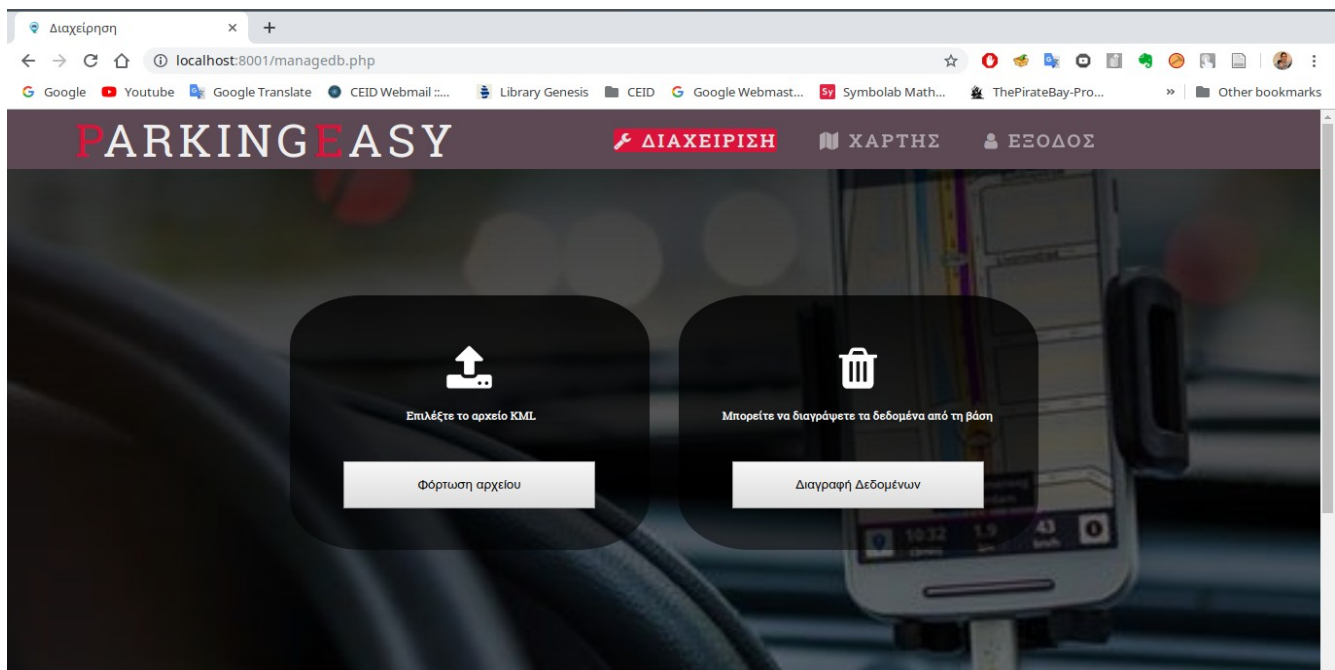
Διαχείρηση ×
+
localhost:8001/managedb.php
Google Youtube Google Translate CEID Webmail ::... Library Genesis CEID Google Webmast... Symbolab Math... ThePirateBay-Pro... » Other bookmarks

PARKINGEASY
ΔΙΑΧΕΙΡΙΣΗ
ΧΑΡΤΗΣ
ΕΞΟΔΟΣ

Επιλέξτε το αρχείο KML
Φόρτωση αρχείου

Μπορείτε να διαγράψετε τα δεδομένα από τη βάση
Διαγραφή Δεδομένων

10:32 1.9 43